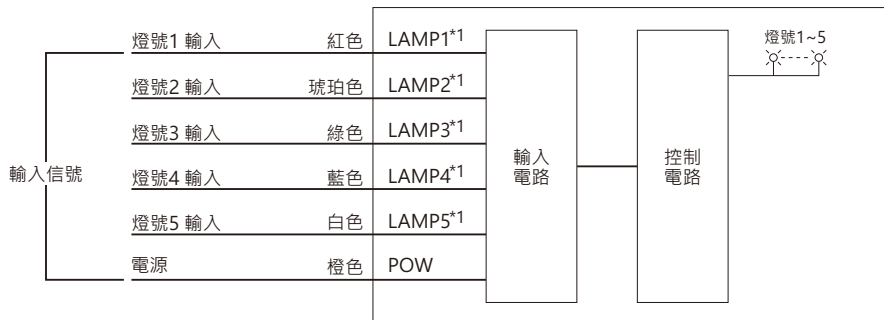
輸入信號

燈號1 輸入 紅色 LAMP1$^{*1}$

燈號2 輸入 琥珀色 LAMP2$^{*1}$

燈號3 輸入 綠色 LAMP3$^{*1}$

燈號4 輸入 藍色 LAMP4$^{*1}$

燈號5 輸入 白色 LAMP5$^{*1}$

電源 橙色 POW

輸入 電路

控制 電路

燈號1~5